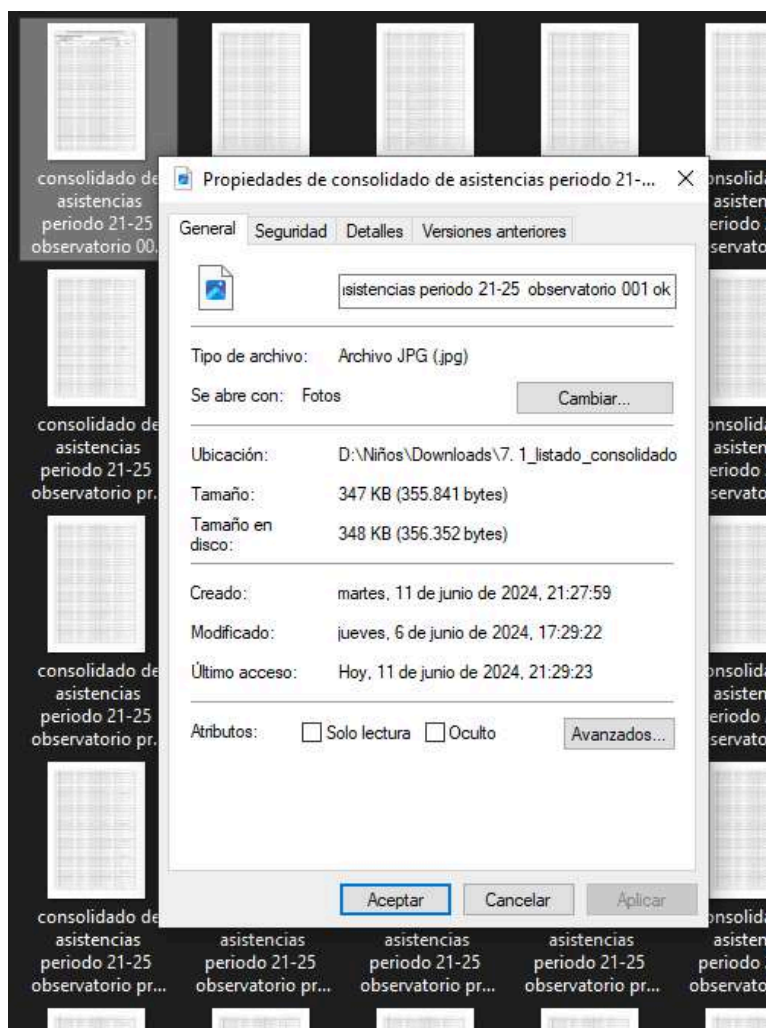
consolidado de asistencias periodo 21-25 observatorio 00.

Propiedades de consolidado de asistencias periodo 21-...

General | Seguridad | Detalles | Versiones anteriores

ısistencias periodo 21-25 observatorio 001 ok

Tipo de archivo: Archivo JPG (.jpg)

Se abre con: Fotos

Cambiar...

Ubicación: D:\Niños\Downloads\7. 1_listado_consolidado

Tamaño: 347 KB (355.841 bytes)

Tamaño en disco: 348 KB (356.352 bytes)

Creado: martes, 11 de junio de 2024, 21:27:59

Modificado: jueves, 6 de junio de 2024, 17:29:22

Último acceso: Hoy, 11 de junio de 2024, 21:29:23

Atributos: Solo lectura Oculto

Avanzados...

Aceptar Cancelar Aplicar

onsolida asisten eriodo servato

consolidado de asistencias periodo 21-25 observatorio pr.

onsolida asisten eriodo servato

consolidado de asistencias periodo 21-25 observatorio pr.

onsolida asisten eriodo servato

consolidado de asistencias periodo 21-25 observatorio pr...

asistencias periodo 21-25 observatorio pr...

asistencias periodo 21-25 observatorio pr...

asistencias periodo 21-25 observatorio pr...

onsolida asisten periodo observato